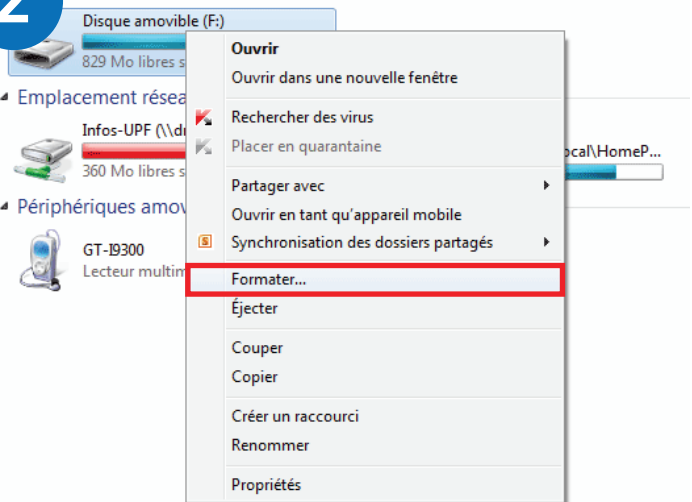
Disque amovible (F:)
829 Mo libres s

Emplacement résea

Infos-UPF (\\d
360 Mo libres s

ocal\HomeP...

Périphériques amov

GT-I9300
Lecteur multim

Ouvrir
Ouvrir dans une nouvelle fenêtre
Rechercher des virus
Placer en quarantaine
Partager avec
Ouvrir en tant qu'appareil mobile
Synchronisation des dossiers partagés
Formater...
Éjecter
Couper
Copier
Créer un raccourci
Renommer
Propriétés